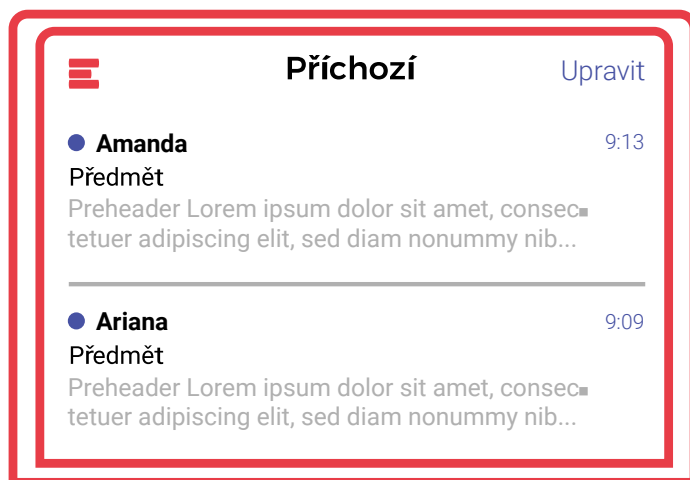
Příchozí
Upravit

Amanda
9:13
Předmět
Preheader Lorem ipsum dolor sit amet, consec­tetuer adipiscing elit, sed diam nonummy nib...

Ariana
9:09
Předmět
Preheader Lorem ipsum dolor sit amet, consec­tetuer adipiscing elit, sed diam nonummy nib...